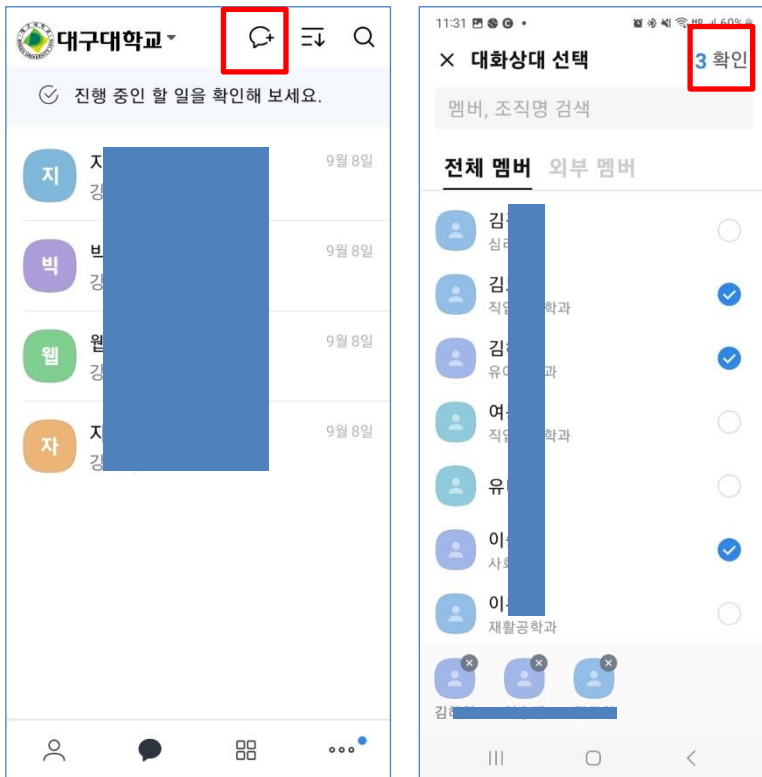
대구대학교

진행 중인 할 일을 확인해 보세요.

지 지 9월 8일
강

빅 빅 9월 8일
강

웹 웹 9월 8일
강

자 지 9월 8일
강

11:31

× 대화상대 선택 3 확인

멤버, 조직명 검색

전체 멤버 외부 멤버

김
심리

김
직업 학과

김
유아 과

여
직업 학과

유

이
사회

이
재활공학과

김